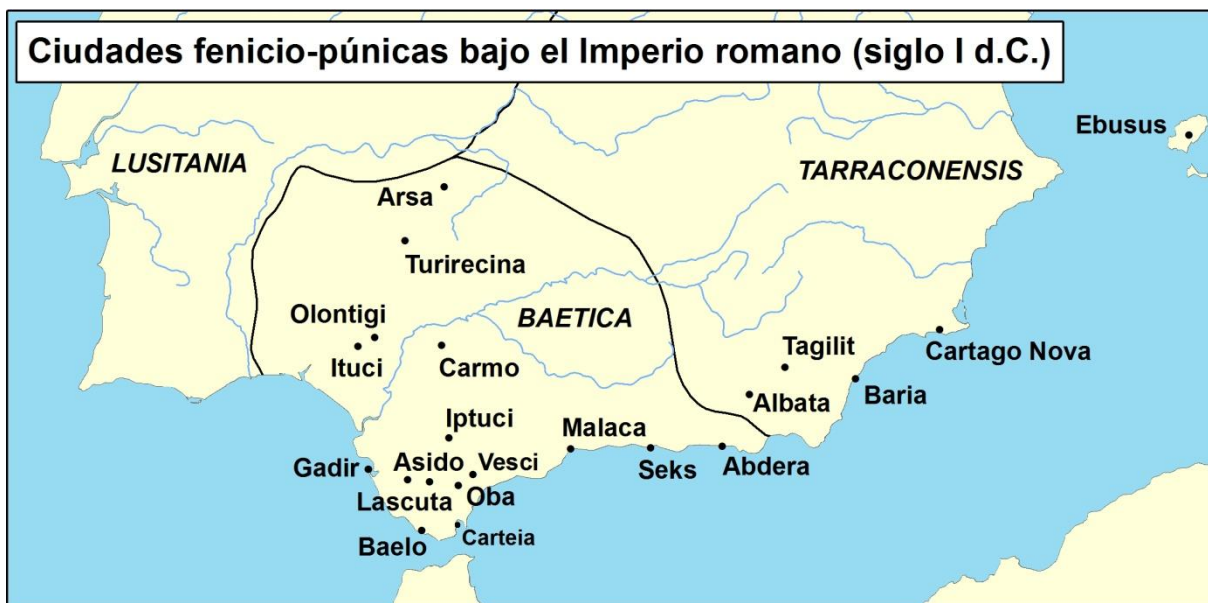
Ciudades fenicio-púnicas bajo el Imperio romano (siglo I d.C.)

Ebusus
LUSITANIA
TARRACONENSIS
Arsa
Turirecina
Olontigi
BAETICA
Ituci
Carmo
Tagilit
Cartago Nova
Baria
Albata
Iptuci
Malaca
Gadir
Asido
Vesci
Seks
Abdera
Lascuta
Oba
Baelo
Carteia